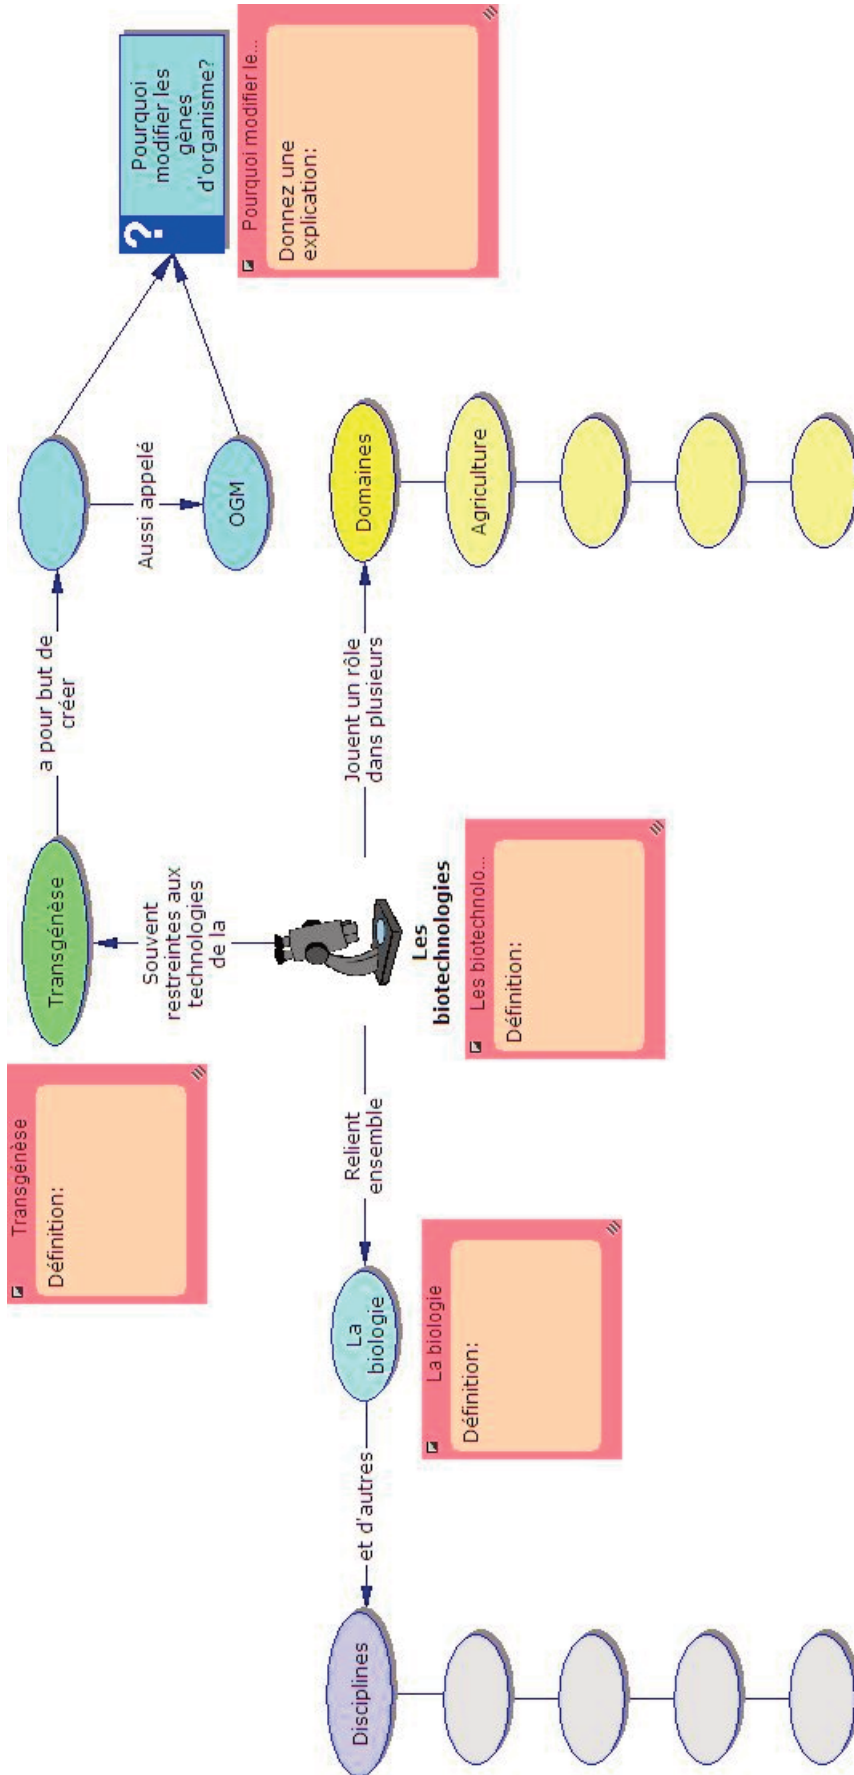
Pourquoi modifier les gènes d'organisme?

Pourquoi modifier le...

Donnez une explication:

a pour but de créer

Aussi appelé

OGM

Transgénèse

Souvent restreintes aux technologies de la

Transgénèse

Définition:

Les biotechnologies

Les biotechnolo...

Définition:

Jouent un rôle dans plusieurs

Domaines

Agriculture

Relient ensemble

La biologie

La biologie

Définition:

et d'autres

Disciplines